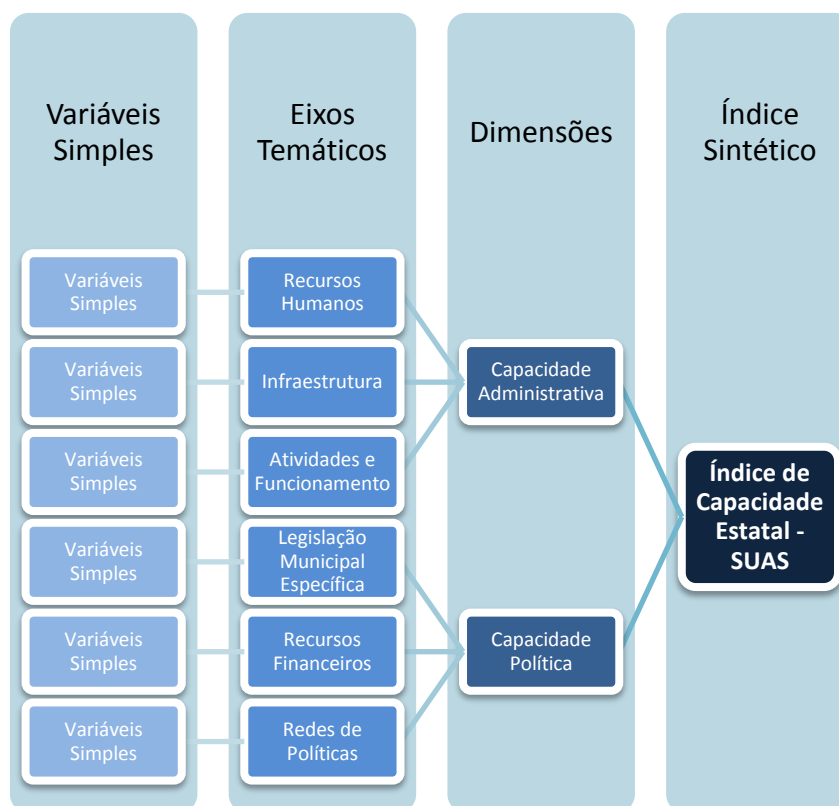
Variáveis Simples

Eixos Temáticos

Dimensões

Índice Sintético

Variáveis Simples

Variáveis Simples

Variáveis Simples

Variáveis Simples

Variáveis Simples

Variáveis Simples

Recursos Humanos

Infraestrutura

Atividades e Funcionamento

Legislação Municipal Específica

Recursos Financeiros

Redes de Políticas

Capacidade Administrativa

Capacidade Política

Índice de Capacidade Estatal - SUAS